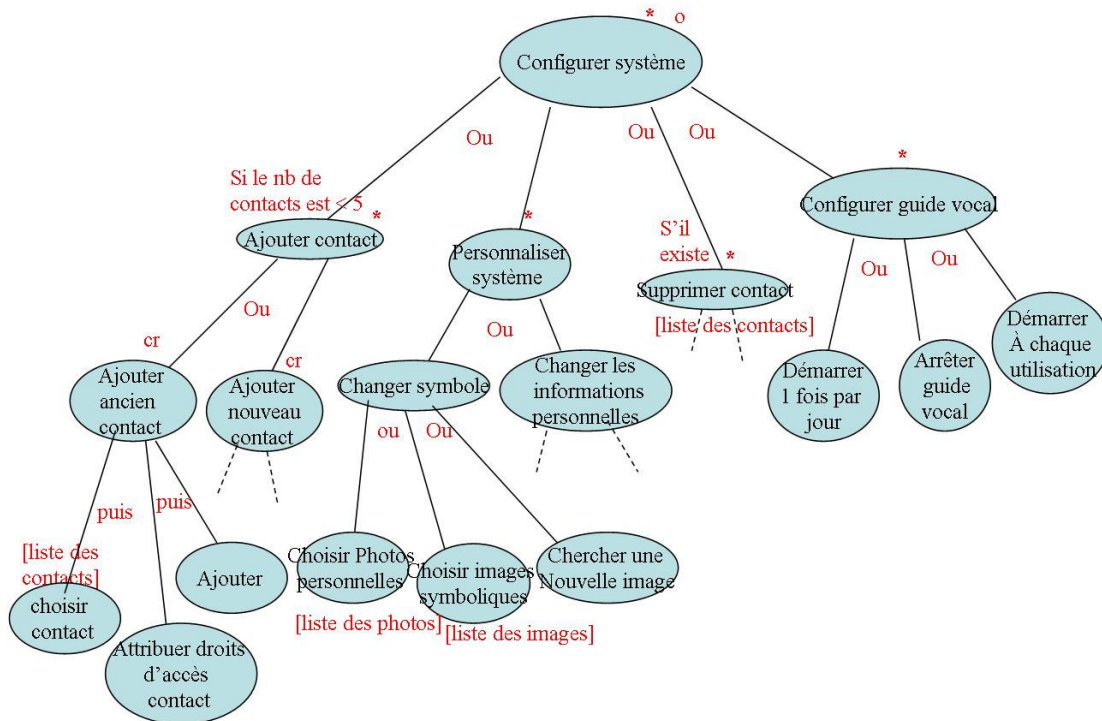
* o
Configurer système

Ou
Ou
Ou

Si le nb de contacts est < 5
*
Ajouter contact

*
Personnaliser système

S'il existe
*
Supprimer contact
[liste des contacts]

*
Configurer guide vocal

Ou
Ou

Ou
cr
Ajouter ancien contact

cr
Ajouter nouveau contact

Ou
Changer symbole

Changer les informations personnelles

Démarrer 1 fois par jour

Arrêter guide vocal

Démarrer À chaque utilisation

puis
puis

ou
Ou

[liste des contacts]
choisir contact

Attribuer droits d'accès contact

Ajouter

Choisir Photos personnelles
[liste des photos]

Choisir images symboliques
[liste des images]

Chercher une Nouvelle image